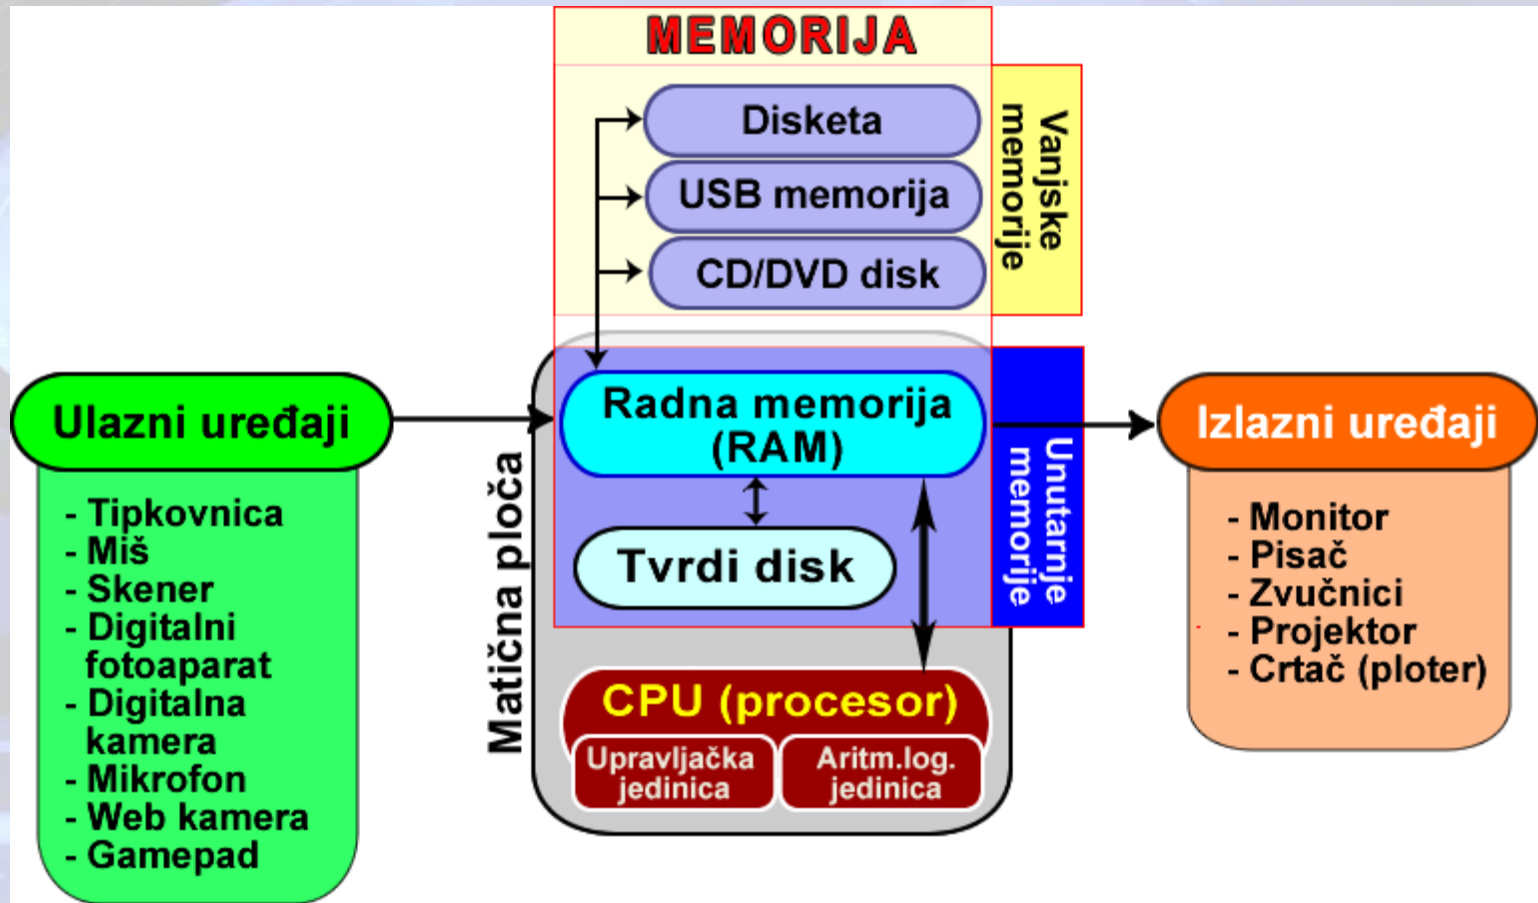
MEMORIJA

Disketa

USB memorija

CD/DVD disk

Vanjske memorije

Ulazni uređaji

- Tipkovnica
- Miš
- Skener
- Digitalni fotoaparat
- Digitalna kamera
- Mikrofon
- Web kamera
- Gamepad

Matična ploča

Radna memorija (RAM)

Tvrdi disk

Unutarnje memorije

CPU (procesor)

Upravljačka jedinica

Aritm.log. jedinica

Izlazni uređaji

- Monitor
- Pisač
- Zvučnici
- Projektor
- Crtač (ploter)